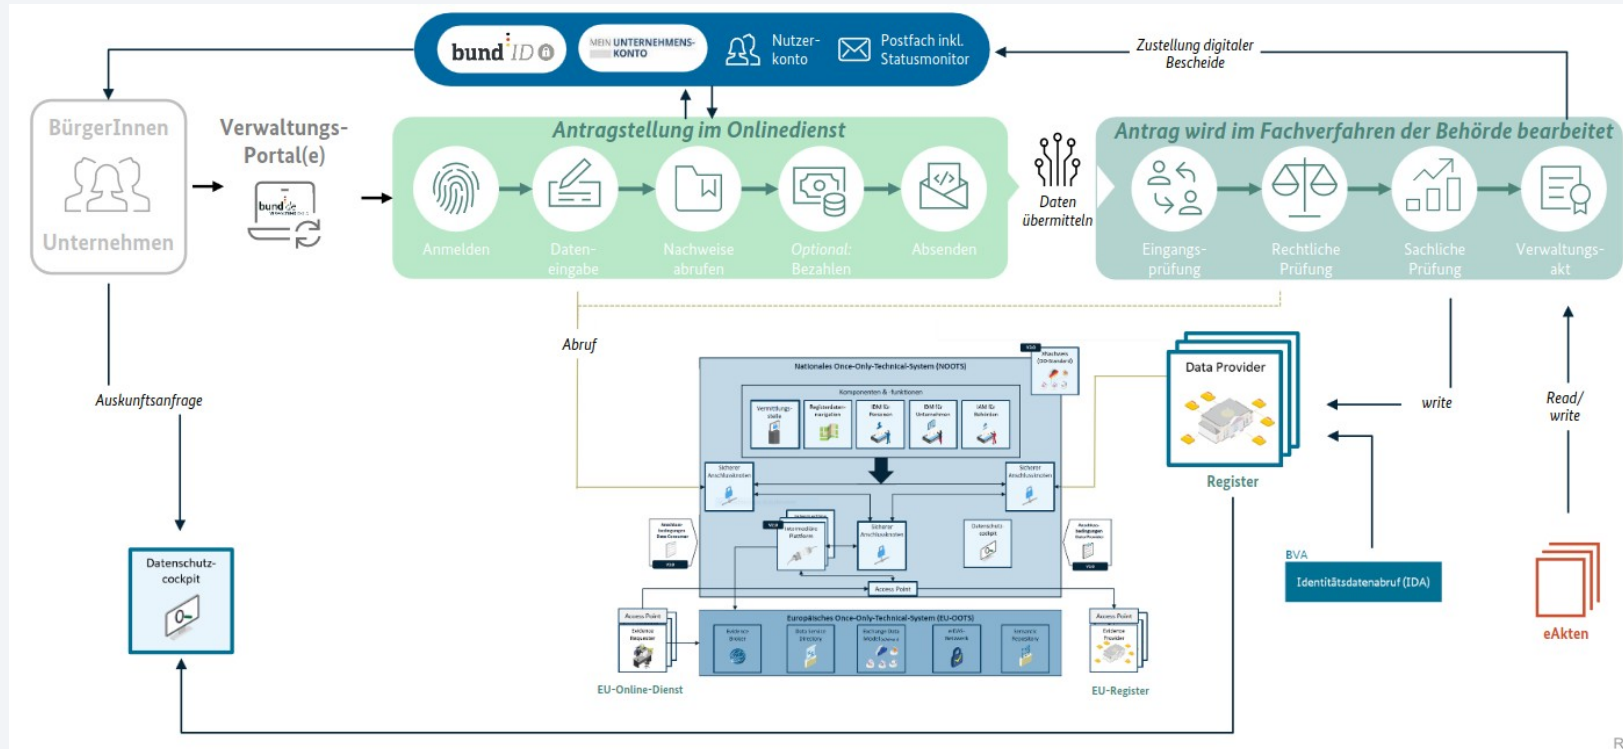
bund ID

MEIN UNTERNEHMENS-KONTO

Nutzerkonto

Postfach inkl. Statusmonitor

Zustellung digitaler Bescheide

BürgerInnen

Unternehmen

Verwaltungs-Portal(e)

bund.de

Antragstellung im Onlinedienst

Anmelden

Dateneingabe

Nachweise abrufen

Optional: Bezahlen

Absenden

Daten übermitteln

Antrag wird im Fachverfahren der Behörde bearbeitet

Eingangsprüfung

Rechtliche Prüfung

Sachliche Prüfung

Verwaltungsakt

Abruf

Auskunftsanfrage

Nationales Once-Only-Technical-System (NOOTS)

Komponenten & Funktionen

Vermittlungsstelle

Registerdatennavigation

IDM für Personen

IDM für Unternehmen

IAM für Behörden

Sicherer Anschlussknoten

Sicherer Anschlussknoten

Intermediäre Plattform

Sicherer Anschlussknoten

Datenschutzcockpit

Access Point

Data Provider

Register

write

Read/ write

Datenschutzcockpit

BVA

Identitätsdatenabruf (IDA)

eAkten

Europäisches Once-Only-Technical-System (EU-OOTS)

Access Point

Evidence Requester

Evidence Broker

Data Service Directory

Exchange Data Model

eIDAS-Netzwerk

Semantic Repository

Access Point

Evidence Provider

EU-Online-Dienst

EU-Register